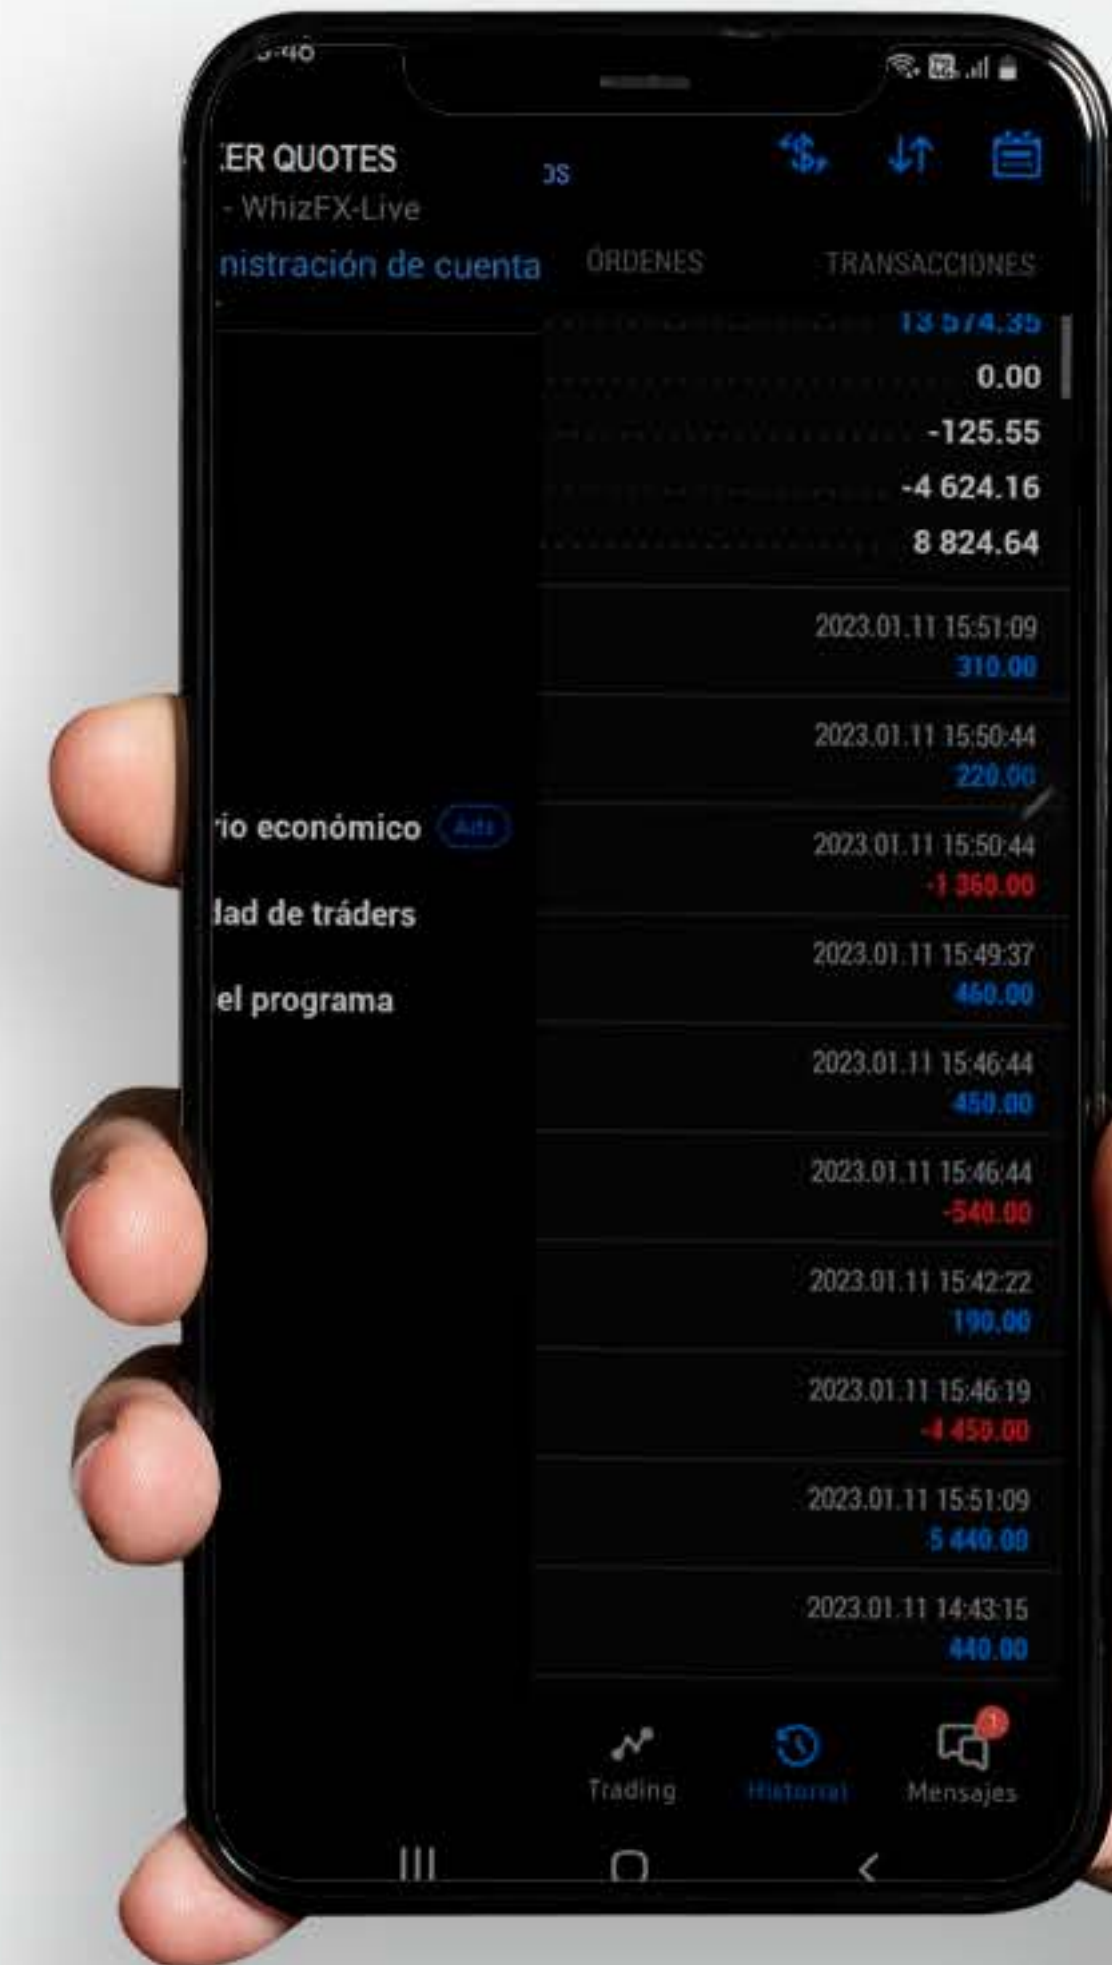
5:46

ER QUOTES
- WhizFX-Live
DS
nistración de cuenta
ÓRDENES
TRANSACCIONES

13 574.35
0.00
-125.55
-4 624.16
8 824.64

2023.01.11 15:51:09
310.00

2023.01.11 15:50:44
220.00

rio económico Ads
2023.01.11 15:50:44
-1 360.00

lad de tráders
2023.01.11 15:49:37
460.00

el programa
2023.01.11 15:46:44
450.00

2023.01.11 15:46:44
-540.00

2023.01.11 15:42:22
190.00

2023.01.11 15:46:19
-4 450.00

2023.01.11 15:51:09
5 440.00

2023.01.11 14:43:15
440.00

Trading
Historial
1
Mensajes